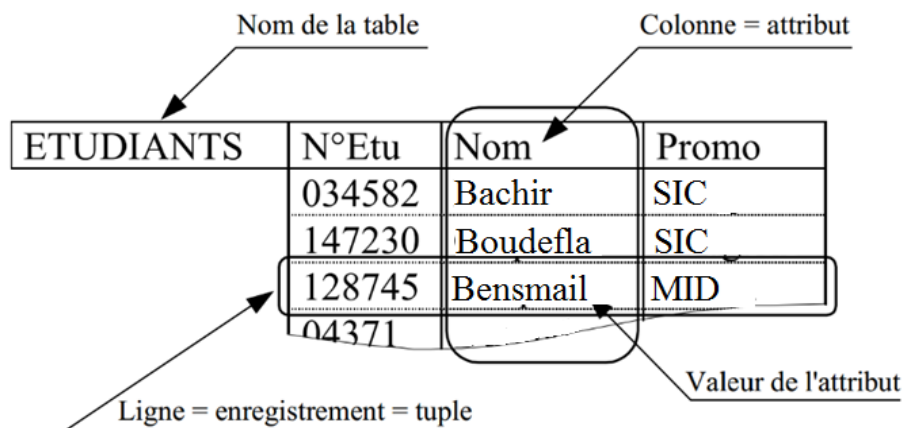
Nom de la table

Colonne = attribut

| ETUDIANTS | N°Etu | Nom | Promo |
|---|---|---|---|
| | 034582 | Bachir | SIC |
| | 147230 | Boudefla | SIC |
| | 128745 | Bensmail | MID |
| | 04371 | | |

Valeur de l'attribut

Ligne = enregistrement = tuple